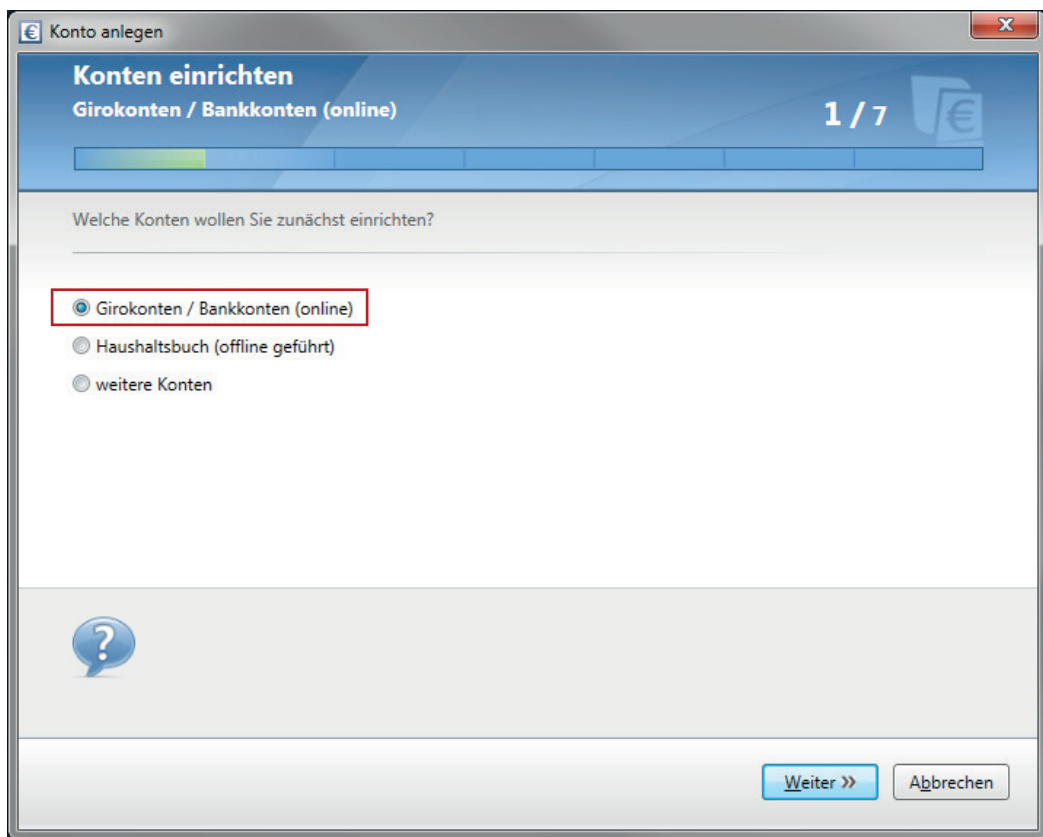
Konto anlegen

Konten einrichten
Girokonten / Bankkonten (online)

1 / 7

Welche Konten wollen Sie zunächst einrichten?

Girokonten / Bankkonten (online)
Haushaltsbuch (offline geführt)
weitere Konten

Weiter »
Abbrechen